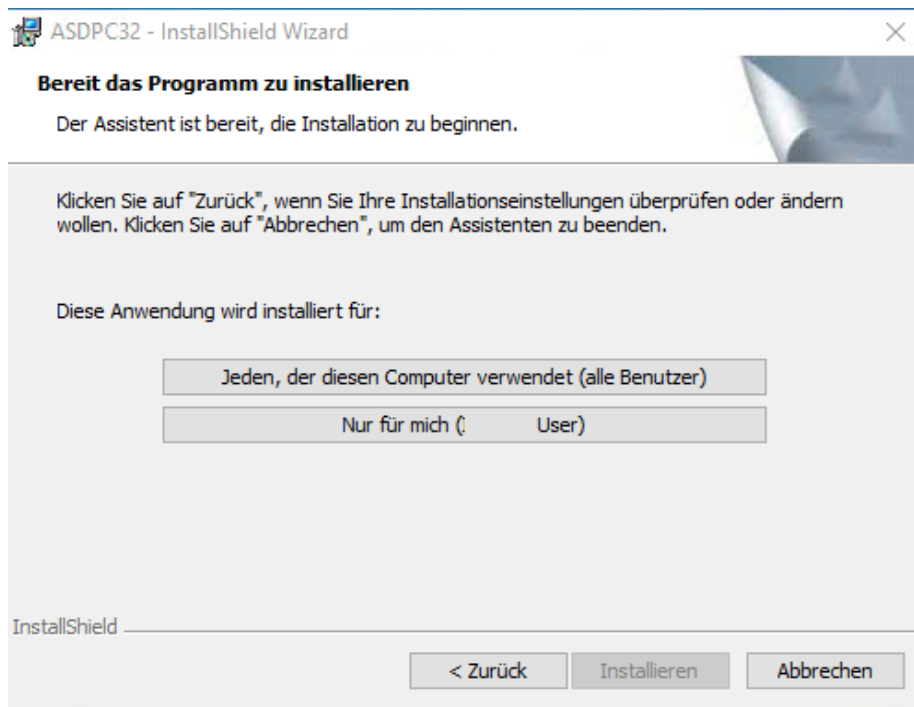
ASDPC32 - InstallShield Wizard

Bereit das Programm zu installieren

Der Assistent ist bereit, die Installation zu beginnen.

Klicken Sie auf "Zurück", wenn Sie Ihre Installationseinstellungen überprüfen oder ändern wollen. Klicken Sie auf "Abbrechen", um den Assistenten zu beenden.

Diese Anwendung wird installiert für:

Jeden, der diesen Computer verwendet (alle Benutzer)

Nur für mich ([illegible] User)

InstallShield

< Zurück

Installieren

Abbrechen